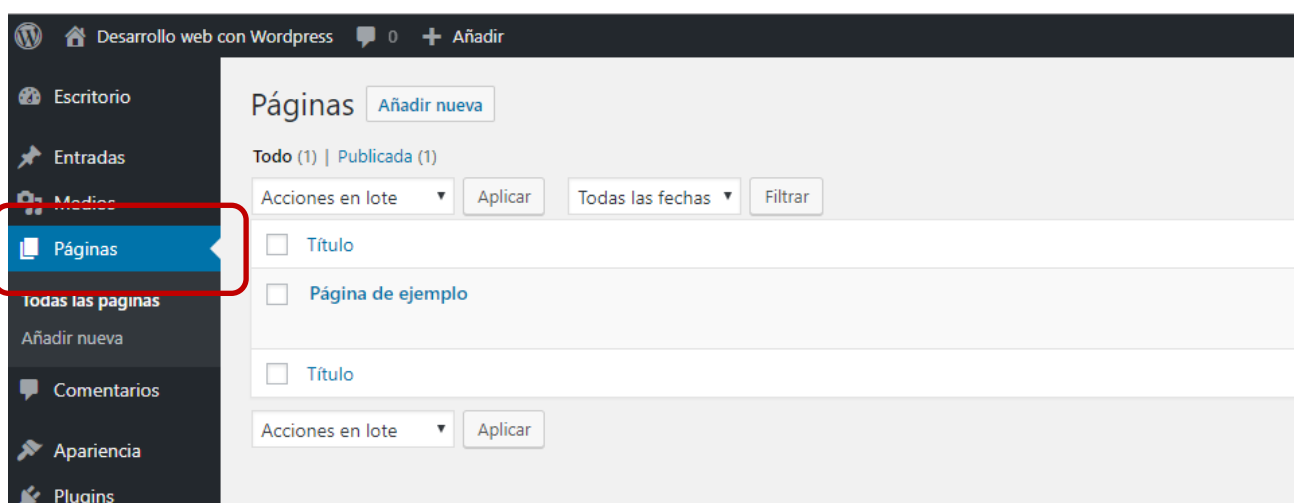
Desarrollo web con Wordpress 0 Añadir

Escritorio
Entradas
Medios
Páginas
Todas las páginas
Añadir nueva
Comentarios
Apariencia
Plugins

Páginas Añadir nueva

Todo (1) | Publicada (1)

Acciones en lote Aplicar Todas las fechas Filtrar

Título

Página de ejemplo

Título

Acciones en lote Aplicar